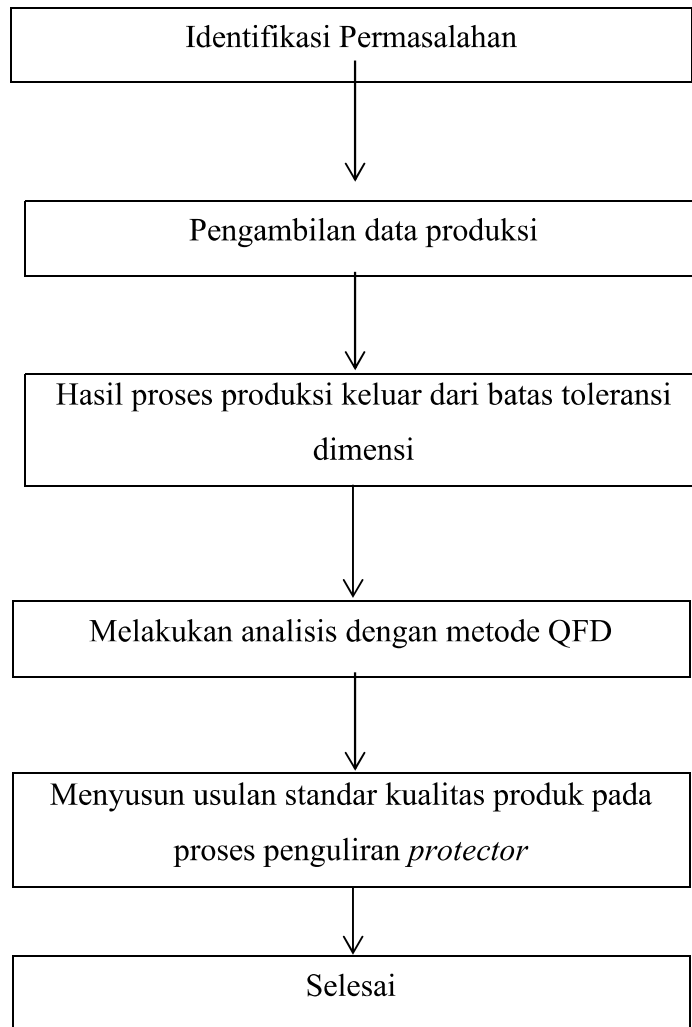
Identifikasi Permasalahan

Pengambilan data produksi

Hasil proses produksi keluar dari batas toleransi dimensi

Melakukan analisis dengan metode QFD

Menyusun usulan standar kualitas produk pada proses penguliran *protector*

Selesai